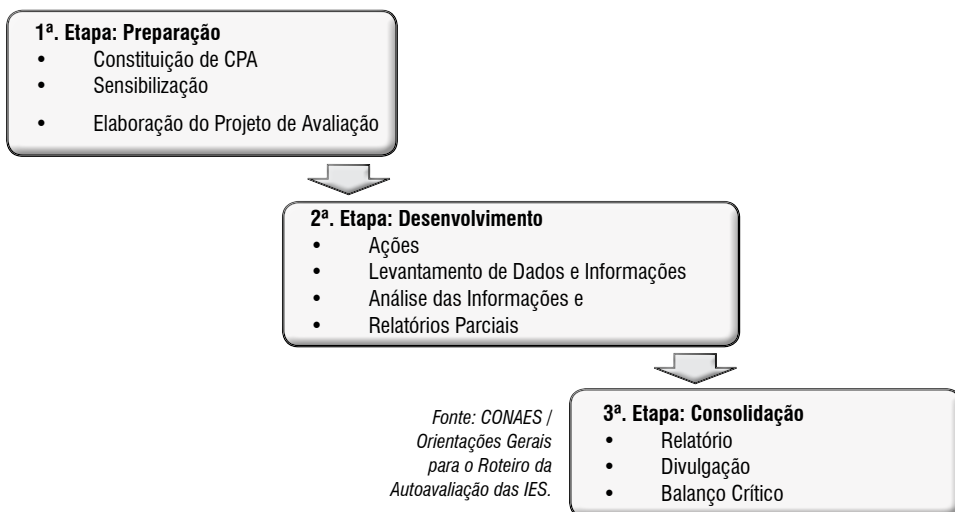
**1ª. Etapa: Preparação**
- Constituição de CPA
- Sensibilização
- Elaboração do Projeto de Avaliação

**2ª. Etapa: Desenvolvimento**
- Ações
- Levantamento de Dados e Informações
- Análise das Informações e
- Relatórios Parciais

*Fonte: CONAES / Orientações Gerais para o Roteiro da Autoavaliação das IES.*

**3ª. Etapa: Consolidação**
- Relatório
- Divulgação
- Balanço Crítico